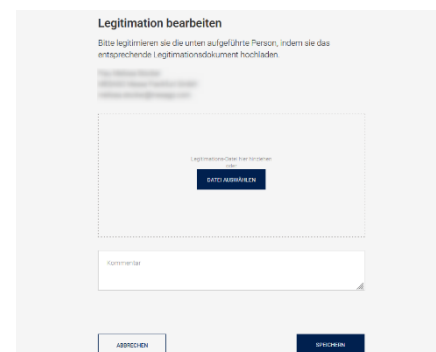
Legitimation bearbeiten

Bitte legitimieren sie die unten aufgeführte Person, indem sie das entsprechende Legitimationsdokument hochladen.

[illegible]
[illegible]
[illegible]

Legitimations-Datei hier ablegen
oder
DATEI AUSWÄHLEN

Kommentar

ABBRECHEN

SPEICHERN